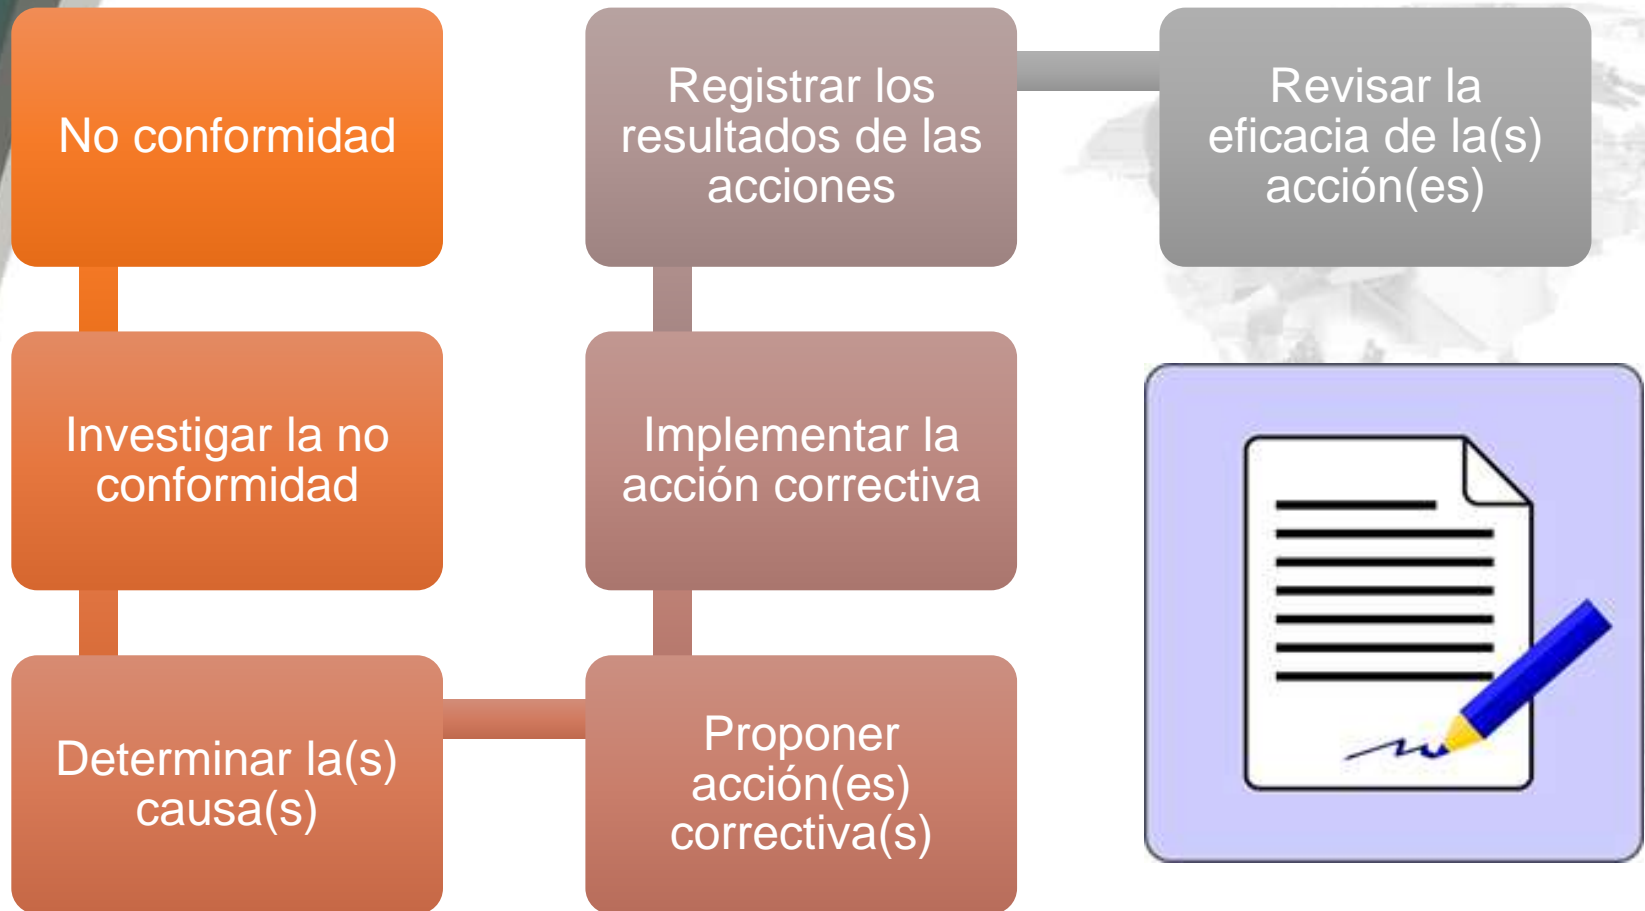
No conformidad

Investigar la no conformidad

Determinar la(s) causa(s)

Proponer acción(es) correctiva(s)

Implementar la acción correctiva

Registrar los resultados de las acciones

Revisar la eficacia de la(s) acción(es)